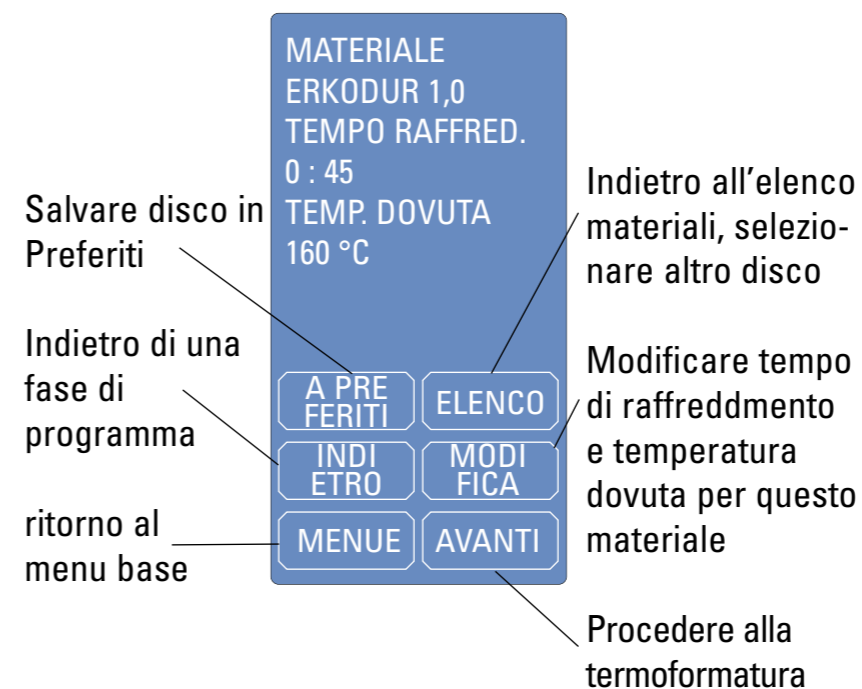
MATERIALE
ERKODUR 1,0
TEMPO RAFFRED.
0 : 45
TEMP. DOVUTA
160 °C

Salvare disco in Preferiti

Indietro all'elenco materiali, selezionare altro disco

Indietro di una fase di programma

Modificare tempo di raffreddmento e temperatura dovuta per questo materiale

A PRE FERITI

ELENCO

INDI ETRO

MODI FICA

MENUE

AVANTI

ritorno al menu base

Procedere alla termoformatura